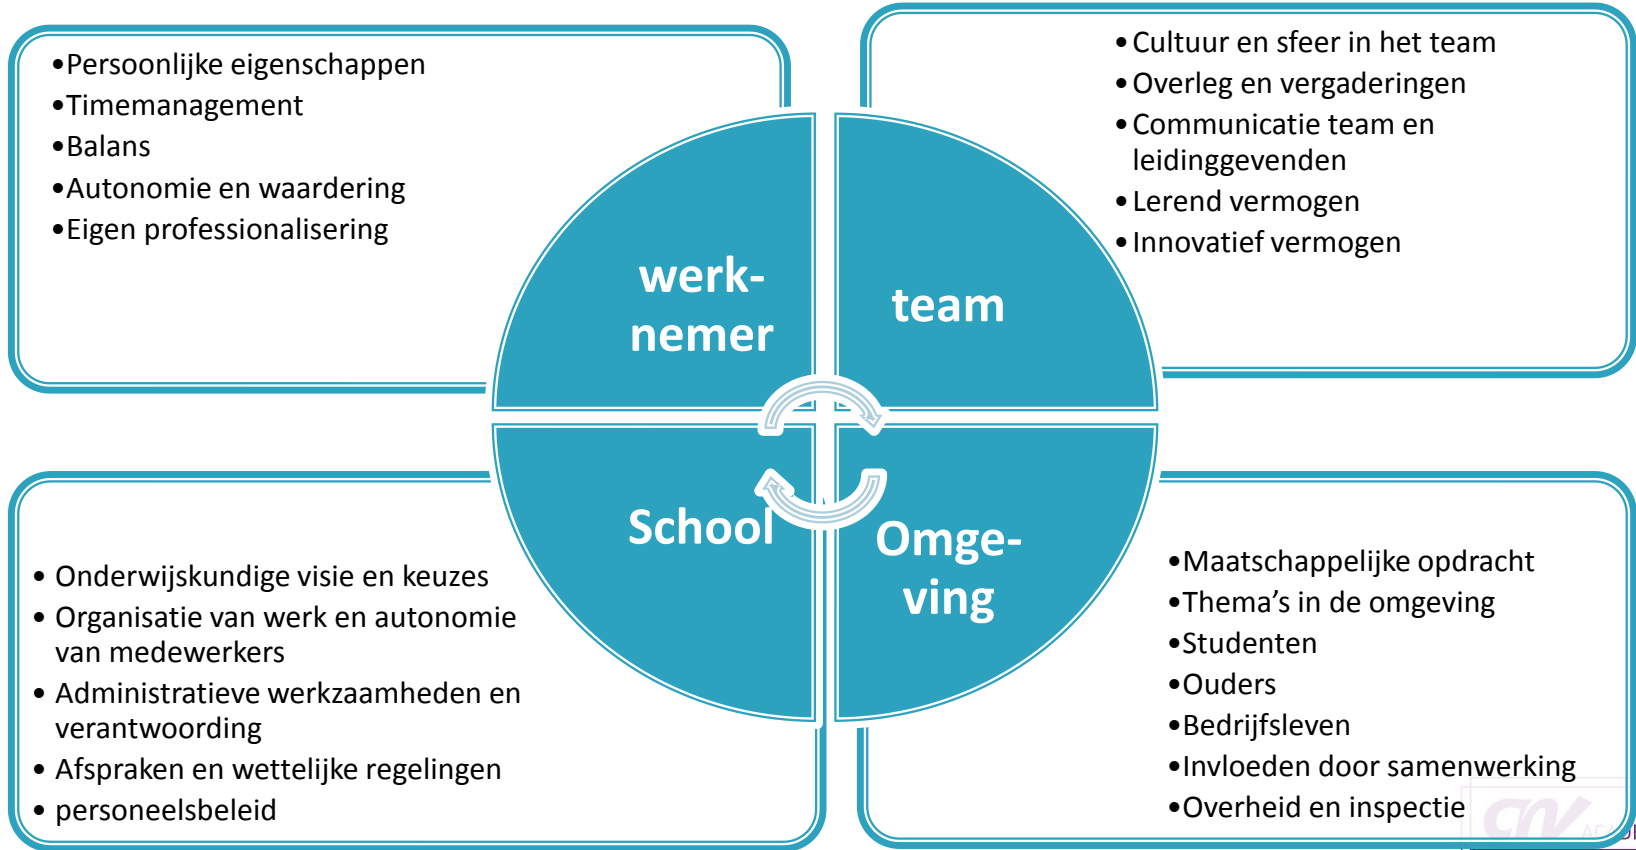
•Persoonlijke eigenschappen
•Timemanagement
•Balans
•Autonomie en waardering
•Eigen professionalisering

•Cultuur en sfeer in het team
•Overleg en vergaderingen
•Communicatie team en leidinggevenden
•Lerend vermogen
•Innovatief vermogen

werknemer

team

School

Omgeving

• Onderwijskundige visie en keuzes
• Organisatie van werk en autonomie van medewerkers
• Administratieve werkzaamheden en verantwoording
• Afspraken en wettelijke regelingen
• personeelsbeleid

•Maatschappelijke opdracht
•Thema's in de omgeving
•Studenten
•Ouders
•Bedrijfsleven
•Invloeden door samenwerking
•Overheid en inspectie